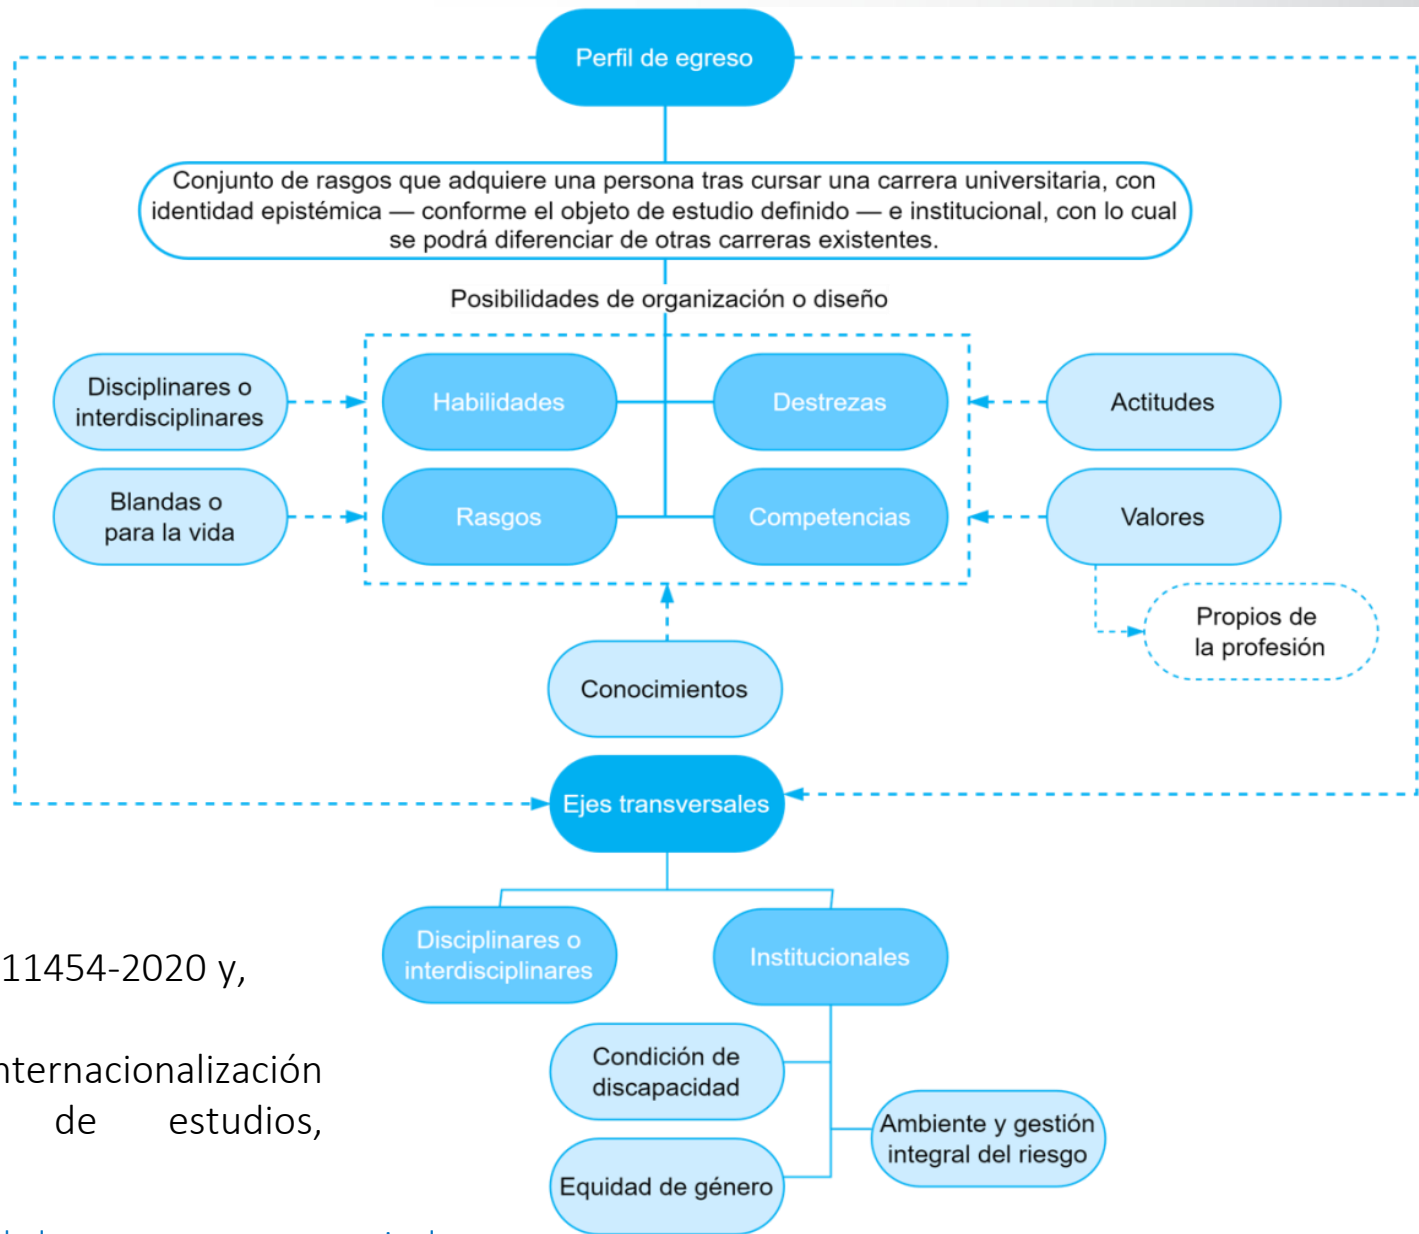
Perfil de egreso

Conjunto de rasgos que adquiere una persona tras cursar una carrera universitaria, con identidad epistémica — conforme el objeto de estudio definido — e institucional, con lo cual se podrá diferenciar de otras carreras existentes.

Posibilidades de organización o diseño

Disciplinares o interdisciplinares

Habilidades

Destrezas

Actitudes

Blandas o para la vida

Rasgos

Competencias

Valores

Propios de la profesión

Conocimientos

Ejes transversales

Disciplinares o interdisciplinares

Institucionales

Condición de discapacidad

Ambiente y gestión integral del riesgo

Equidad de género

11454-2020 y,

nternacionalización de estudios,